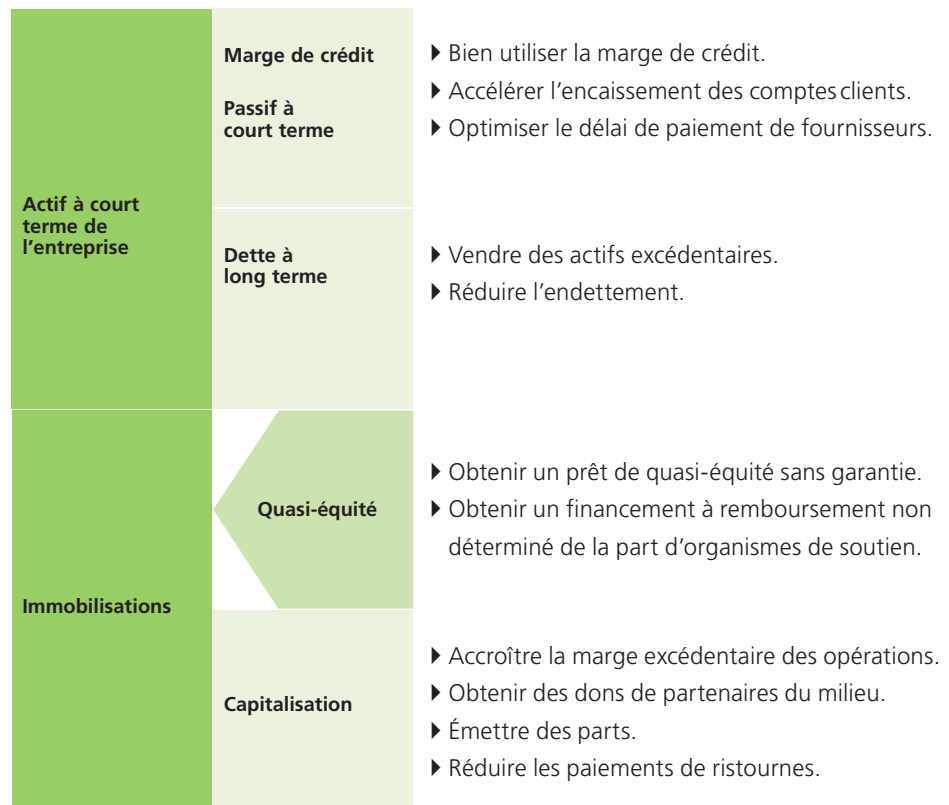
| | | |
|---|---|---|
| Actif à court terme de l'entreprise | Marge de crédit<br>Passif à court terme | ▸ Bien utiliser la marge de crédit.<br>▸ Accélérer l'encaissement des comptes clients.<br>▸ Optimiser le délai de paiement de fournisseurs. |
| | Dette à long terme | ▸ Vendre des actifs excédentaires.<br>▸ Réduire l'endettement. |
| Immobilisations | Quasi-équité | ▸ Obtenir un prêt de quasi-équité sans garantie.<br>▸ Obtenir un financement à remboursement non déterminé de la part d'organismes de soutien. |
| | Capitalisation | ▸ Accroître la marge excédentaire des opérations.<br>▸ Obtenir des dons de partenaires du milieu.<br>▸ Émettre des parts.<br>▸ Réduire les paiements de ristournes. |